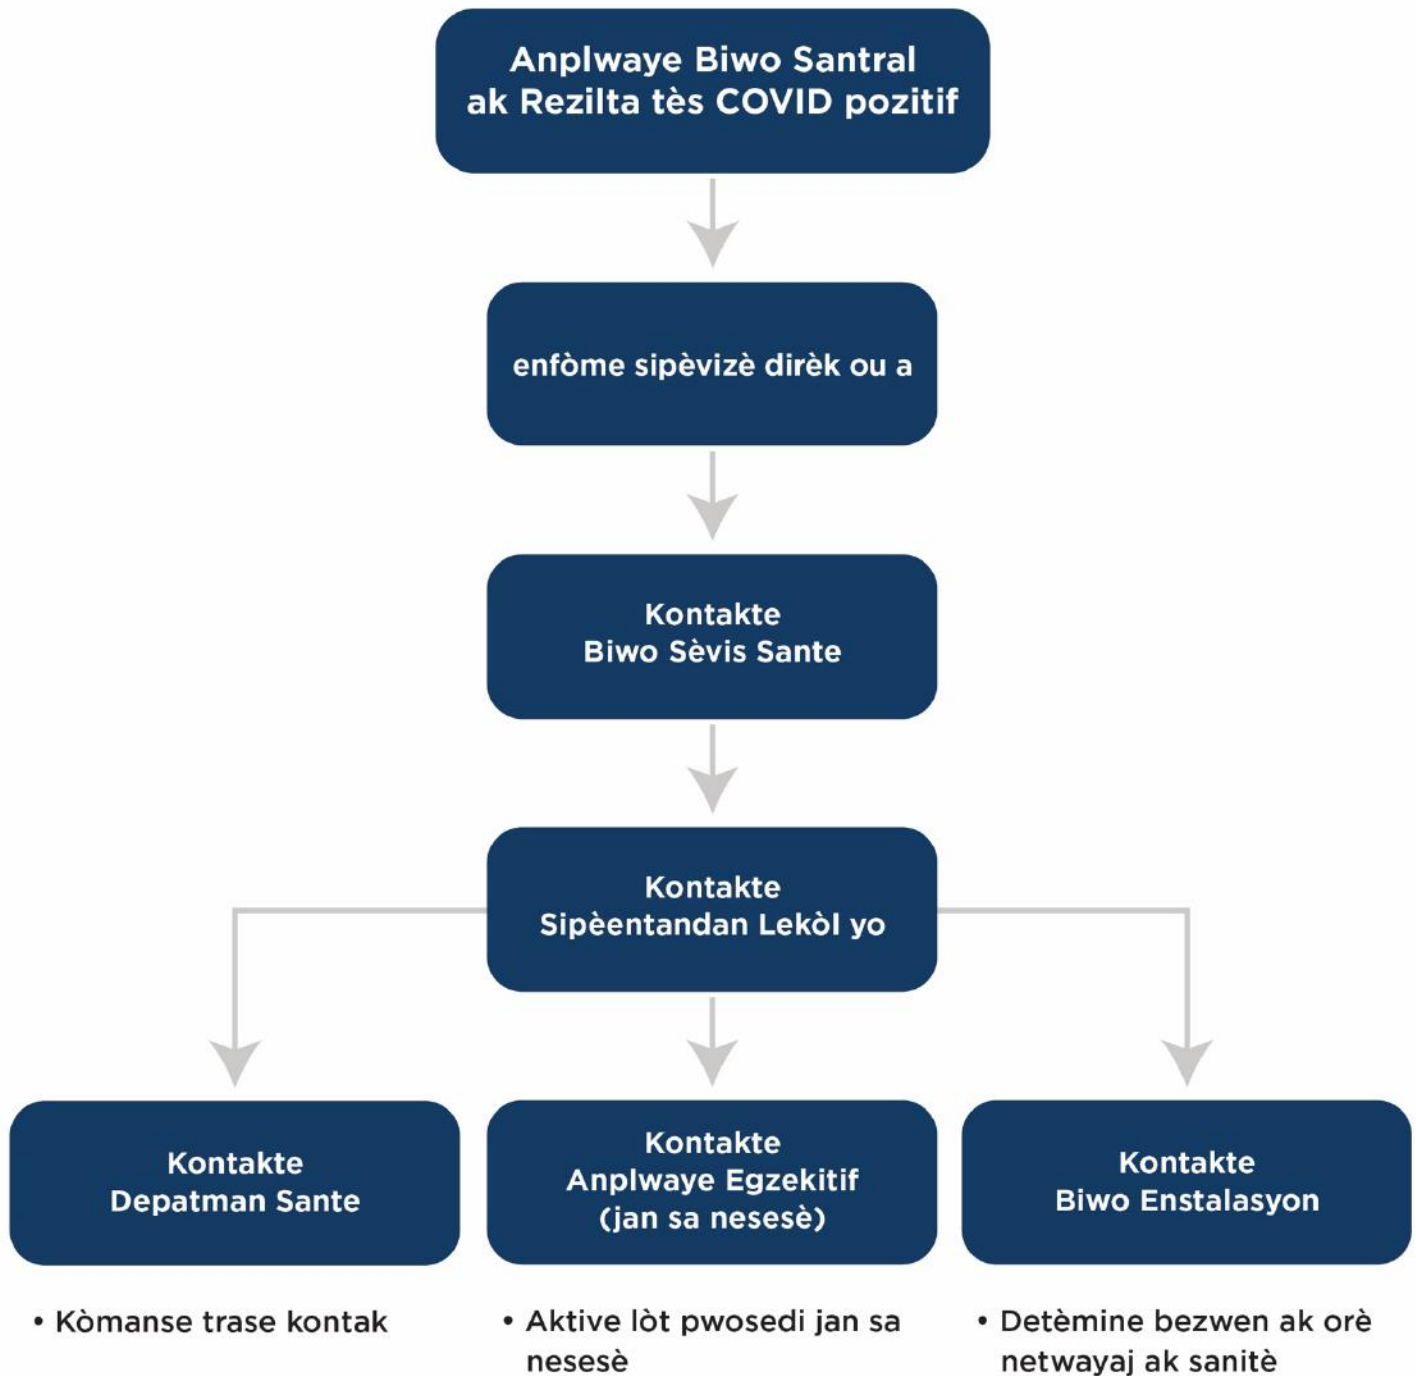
Anplwaye Biwo Santral ak Rezilta tès COVID pozitif

enfòme sipèvizè dirèk ou a

Kontakte Biwo Sèvis Sante

Kontakte Sipèentandan Lekòl yo

Kontakte Depatman Sante

Kontakte Anplwaye Egzekitif (jan sa nesesè)

Kontakte Biwo Enstalasyon

• Kòmanse trase kontak

• Aktive lòt pwosedi jan sa nesesè

• Detèmine bezwen ak orè netwayaj ak sanitè